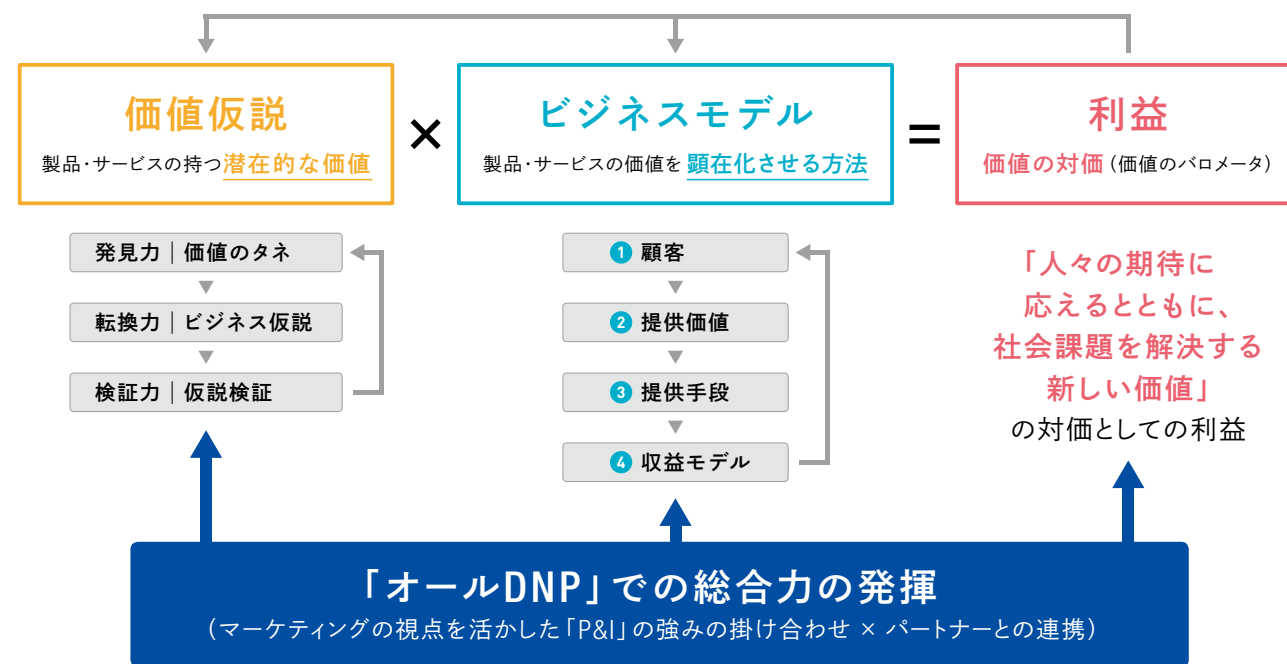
価値仮説
製品･サービスの持つ潜在的な価値

×

ビジネスモデル
製品･サービスの価値を 顕在化させる方法

=

利益
価値の対価（価値のバロメータ）

発見力｜価値のタネ
転換力｜ビジネス仮説
検証力｜仮説検証

1 顧客
2 提供価値
3 提供手段
4 収益モデル

「人々の期待に応えるとともに、社会課題を解決する新しい価値」の対価としての利益

「オールDNP」での総合力の発揮
（マーケティングの視点を活かした「P&I」の強みの掛け合わせ × パートナーとの連携）